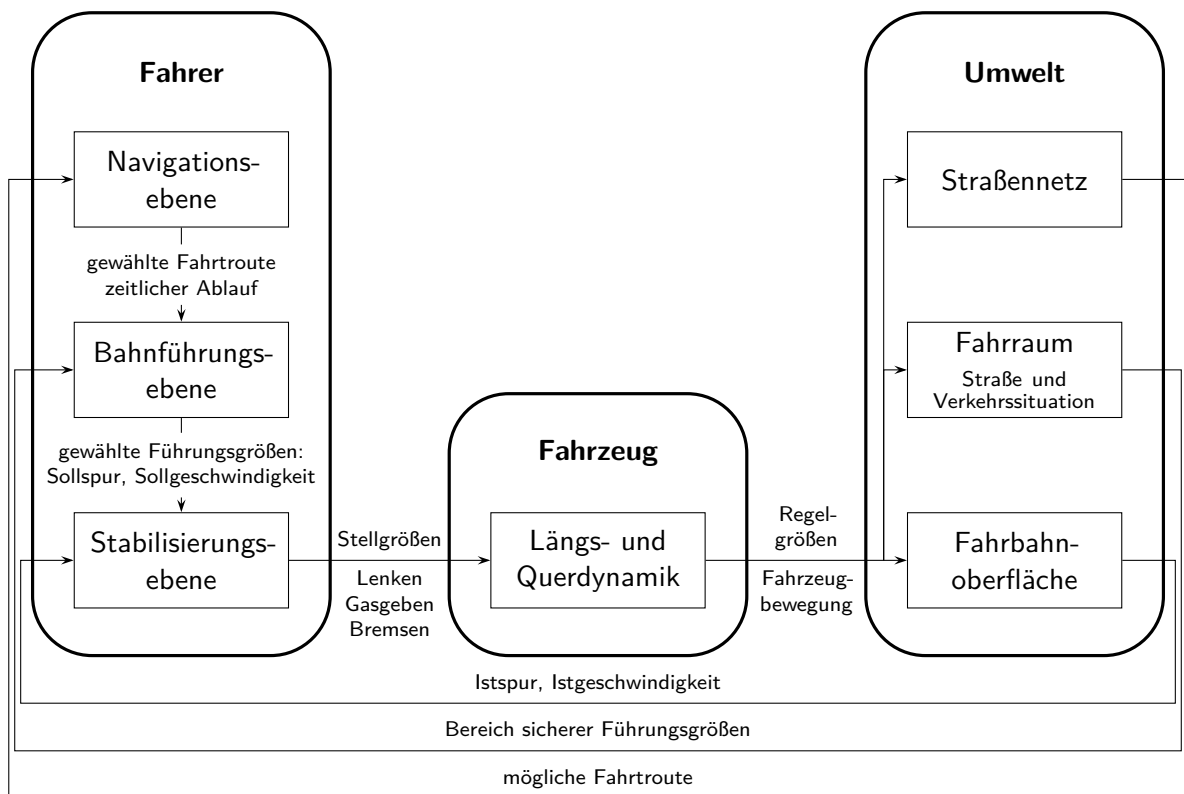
Fahrer

Navigationsebene

gewählte Fahrtroute
zeitlicher Ablauf

Bahnführungsebene

gewählte Führungsgrößen:
Sollspur, Sollgeschwindigkeit

Stabilisierungsebene

Stellgrößen

Lenken
Gasgeben
Bremsen

Fahrzeug

Längs- und Querdynamik

Regelgrößen

Fahrzeugbewegung

Umwelt

Straßennetz

Fahrraum
Straße und Verkehrssituation

Fahrbahnoberfläche

Istspur, Istgeschwindigkeit

Bereich sicherer Führungsgrößen

mögliche Fahrtroute